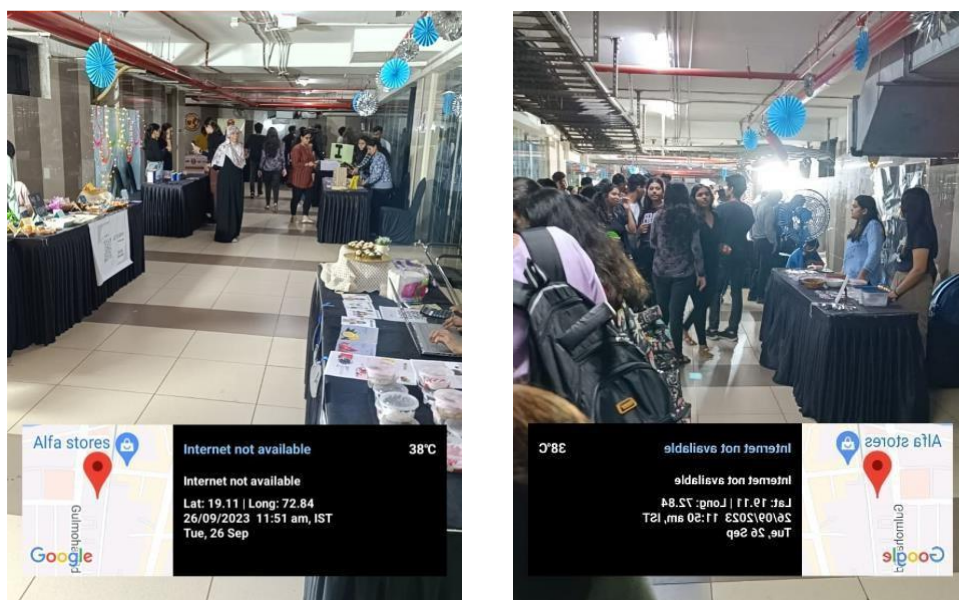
Alfa stores
Gulmohar
Google
Internet not available
38°C
Internet not available
Lat: 19.11 | Long: 72.84
26/09/2023 11:51 am, IST
Tue, 26 Sep

Alfa stores
Gulmohar
Google
Internet not available
38°C
Internet not available
Lat: 19.11 | Long: 72.84
26/09/2023 11:50 am, IST
Tue, 26 Sep